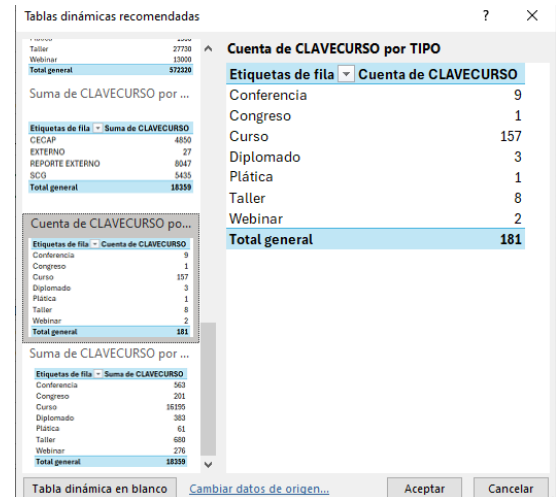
Tablas dinámicas recomendadas ? ×

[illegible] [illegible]
Taller 27730
Webinar 13000
Total general 572320

Suma de CLAVECURSO por ...

| Etiquetas de fila | Suma de CLAVECURSO |
|---|---|
| CECAP | 4850 |
| EXTERNO | 27 |
| REPORTE EXTERNO | 8047 |
| SCG | 5435 |
| Total general | 18359 |

Cuenta de CLAVECURSO po...

| Etiquetas de fila | Cuenta de CLAVECURSO |
|---|---|
| Conferencia | 9 |
| Congreso | 1 |
| Curso | 157 |
| Diplomado | 3 |
| Plática | 1 |
| Taller | 8 |
| Webinar | 2 |
| Total general | 181 |

Suma de CLAVECURSO por ...

| Etiquetas de fila | Suma de CLAVECURSO |
|---|---|
| Conferencia | 563 |
| Congreso | 201 |
| Curso | 16195 |
| Diplomado | 383 |
| Plática | 61 |
| Taller | 680 |
| Webinar | 276 |
| Total general | 18359 |

Cuenta de CLAVECURSO por TIPO

| Etiquetas de fila | Cuenta de CLAVECURSO |
|---|---|
| Conferencia | 9 |
| Congreso | 1 |
| Curso | 157 |
| Diplomado | 3 |
| Plática | 1 |
| Taller | 8 |
| Webinar | 2 |
| Total general | 181 |

Tabla dinámica en blanco Cambiar datos de origen... Aceptar Cancelar